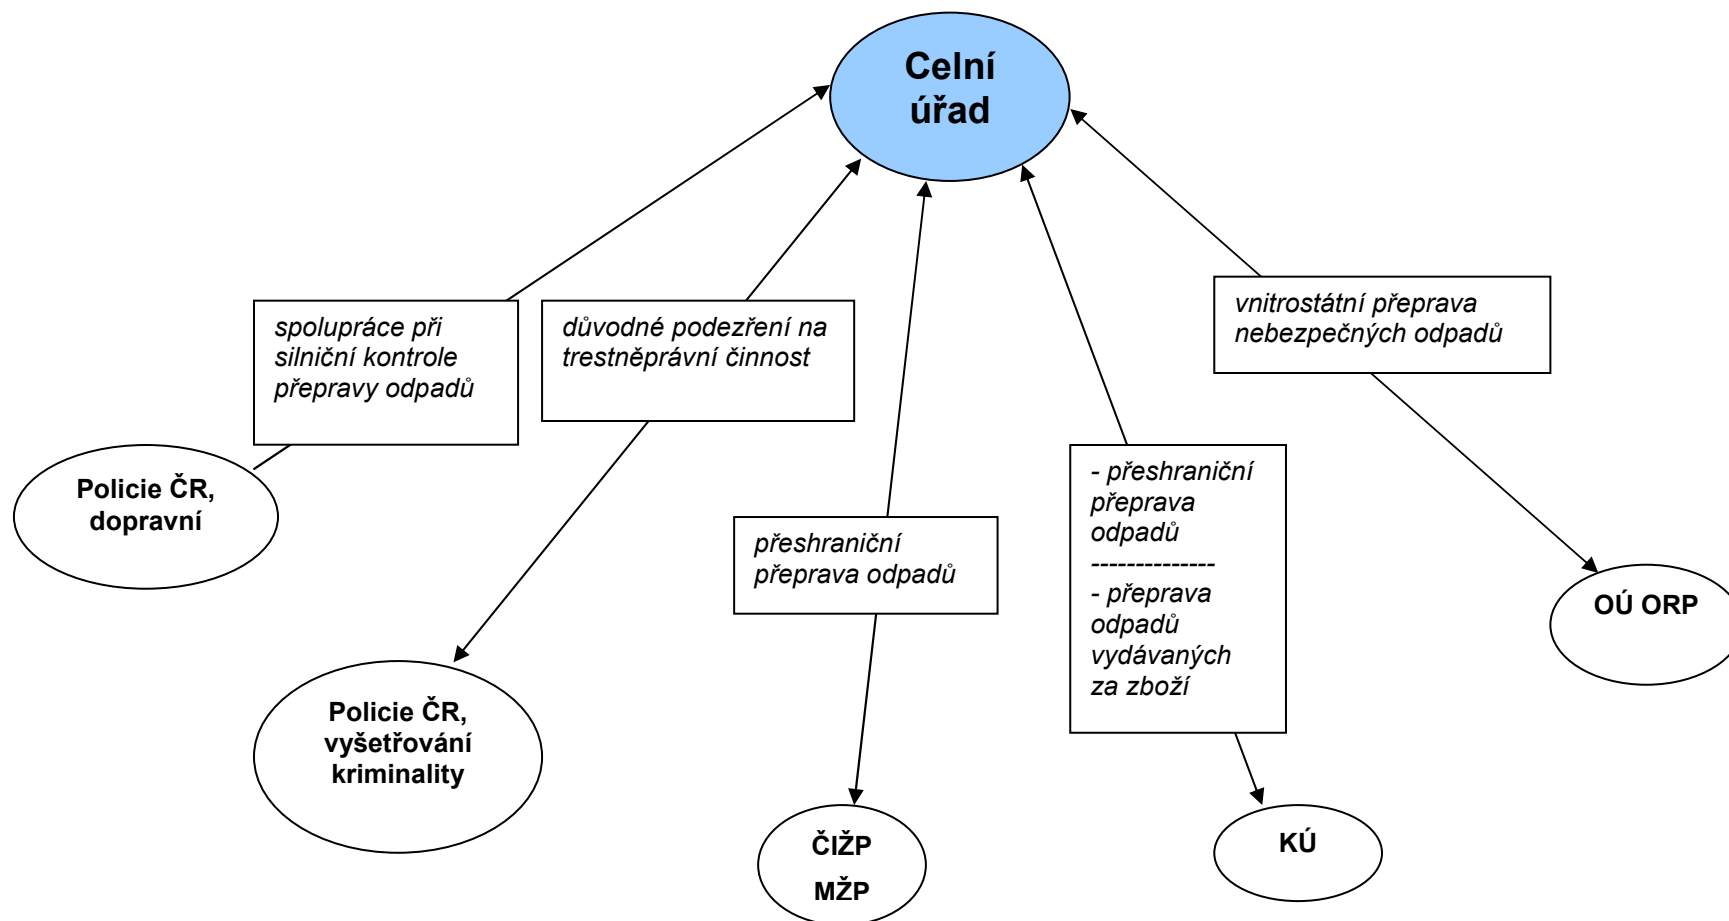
Celní úřad

spolupráce při silniční kontrole přepravy odpadů

důvodné podezření na trestněprávní činnost

vnitrostátní přeprava nebezpečných odpadů

Policie ČR, dopravní

přeshraniční přeprava odpadů

- přeshraniční přeprava odpadů
--------------
- přeprava odpadů vydávaných za zboží

OÚ ORP

Policie ČR, vyšetřování kriminality

ČIŽP

MŽP

KÚ